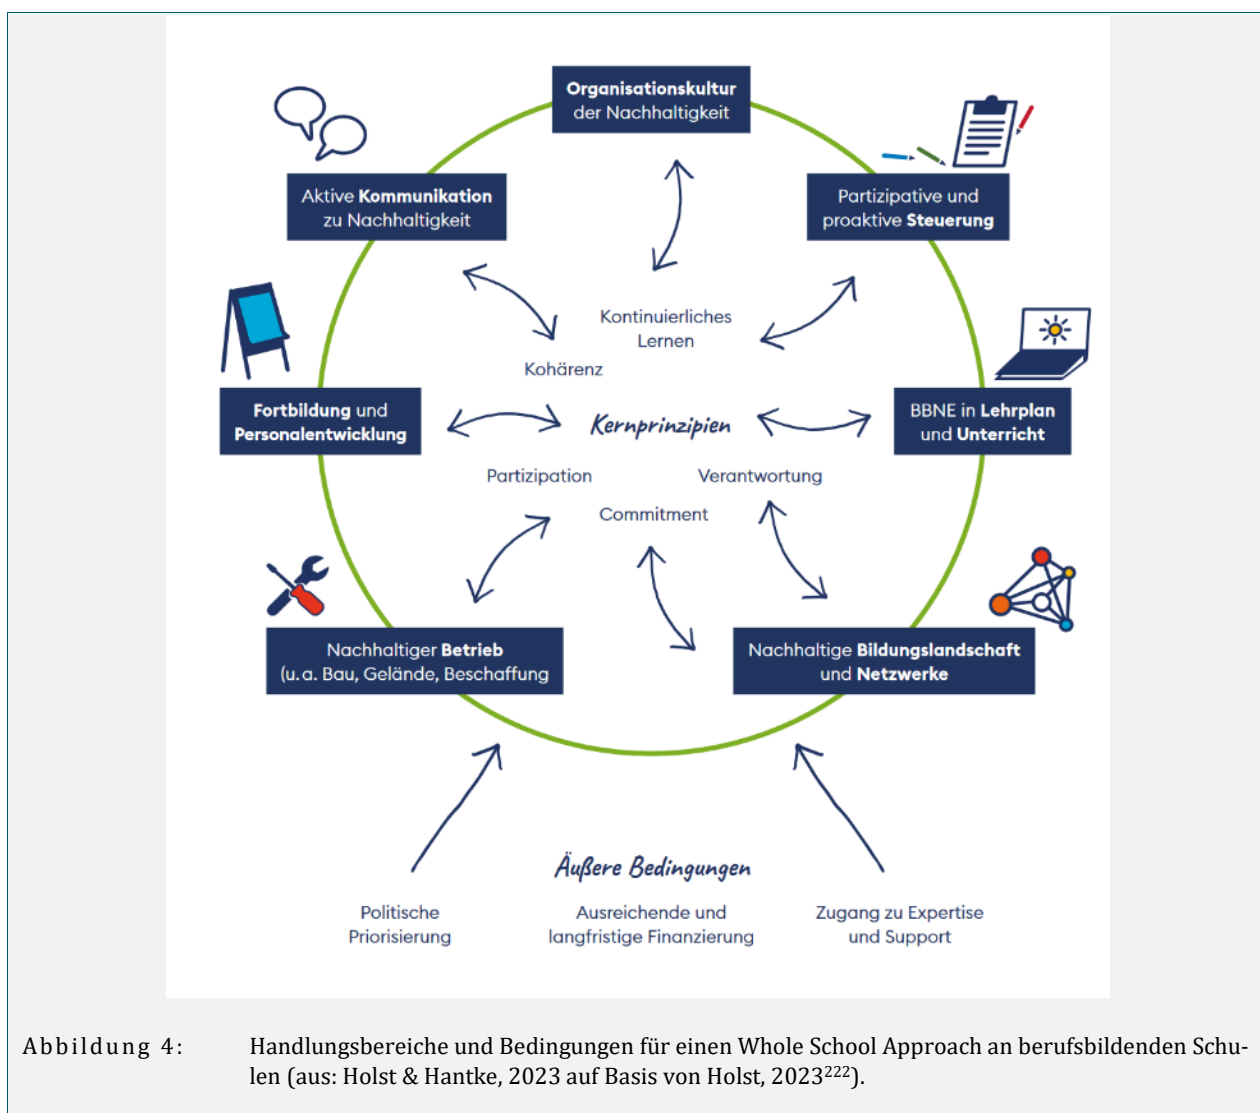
Organisationskultur der Nachhaltigkeit

Aktive Kommunikation zu Nachhaltigkeit

Partizipative und proaktive Steuerung

Kontinuierliches Lernen

Kohärenz

Fortbildung und Personalentwicklung

Kernprinzipien

BBNE in Lehrplan und Unterricht

Partizipation

Verantwortung

Commitment

Nachhaltiger Betrieb (u. a. Bau, Gelände, Beschaffung

Nachhaltige Bildungslandschaft und Netzwerke

Äußere Bedingungen

Politische Priorisierung

Ausreichende und langfristige Finanzierung

Zugang zu Expertise und Support

Abbildung 4: Handlungsbereiche und Bedingungen für einen Whole School Approach an berufsbildenden Schulen (aus: Holst & Hantke, 2023 auf Basis von Holst, 2023$^{222}$).